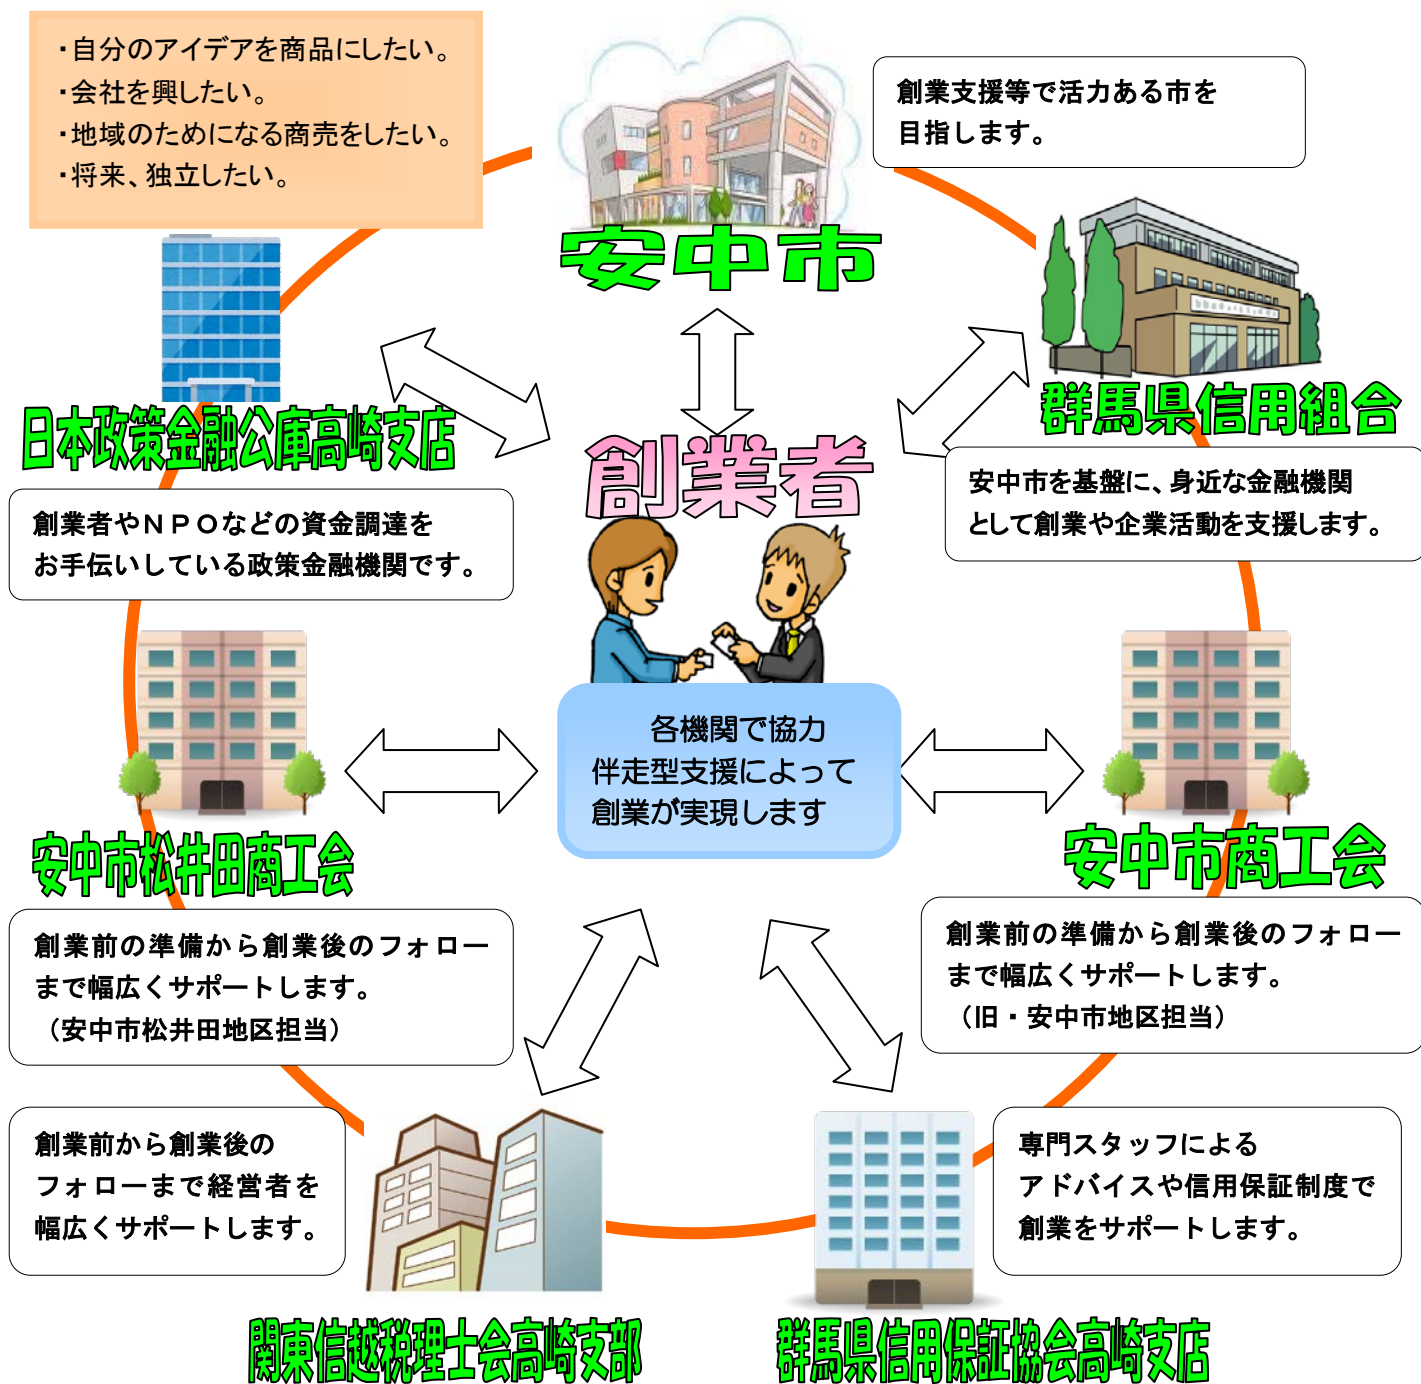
・自分のアイデアを商品にしたい。
・会社を興したい。
・地域のためになる商売をしたい。
・将来、独立したい。

安中市

創業支援等で活力ある市を目指します。

群馬県信用組合

安中市を基盤に、身近な金融機関として創業や企業活動を支援します。

日本政策金融公庫高崎支店

創業者やＮＰＯなどの資金調達をお手伝いしている政策金融機関です。

創業者

各機関で協力
伴走型支援によって
創業が実現します

安中市松井田商工会

創業前の準備から創業後のフォローまで幅広くサポートします。
（安中市松井田地区担当）

安中市商工会

創業前の準備から創業後のフォローまで幅広くサポートします。
（旧・安中市地区担当）

創業前から創業後のフォローまで経営者を幅広くサポートします。

専門スタッフによるアドバイスや信用保証制度で創業をサポートします。

関東信越税理士会高崎支部

群馬県信用保証協会高崎支店